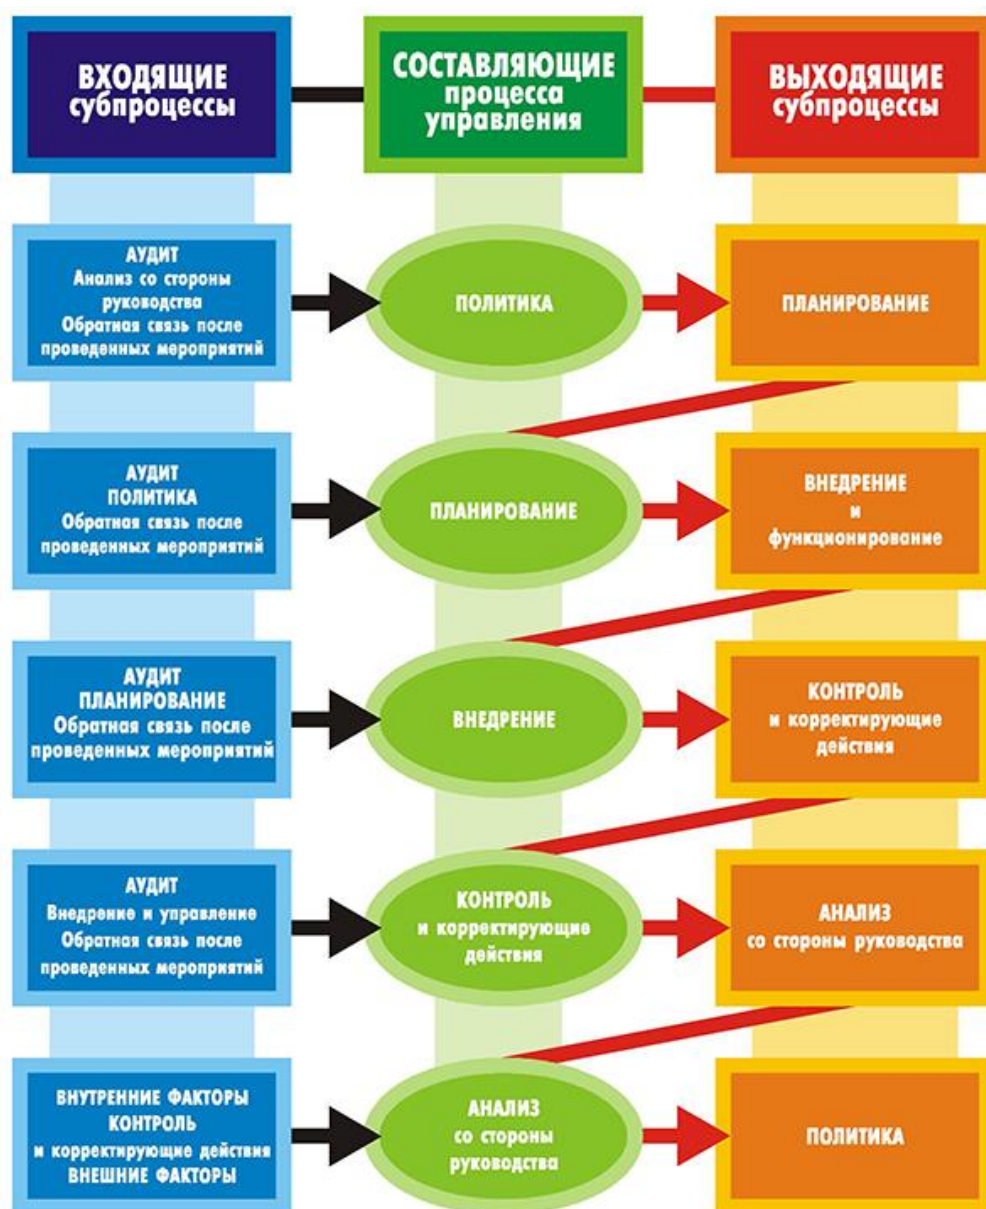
ВХОДЯЩИЕ субпроцессы

СОСТАВЛЯЮЩИЕ процесса управления

ВЫХОДЯЩИЕ субпроцессы

АУДИТ
Анализ со стороны руководства
Обратная связь после проведенных мероприятий

ПОЛИТИКА

ПЛАНИРОВАНИЕ

АУДИТ
ПОЛИТИКА
Обратная связь после проведенных мероприятий

ПЛАНИРОВАНИЕ

ВНЕДРЕНИЕ и функционирование

АУДИТ
ПЛАНИРОВАНИЕ
Обратная связь после проведенных мероприятий

ВНЕДРЕНИЕ

КОНТРОЛЬ и корректирующие действия

АУДИТ
Внедрение и управление
Обратная связь после проведенных мероприятий

КОНТРОЛЬ и корректирующие действия

АНАЛИЗ со стороны руководства

ВНУТРЕННИЕ ФАКТОРЫ
КОНТРОЛЬ
и корректирующие действия
ВНЕШНИЕ ФАКТОРЫ

АНАЛИЗ со стороны руководства

ПОЛИТИКА